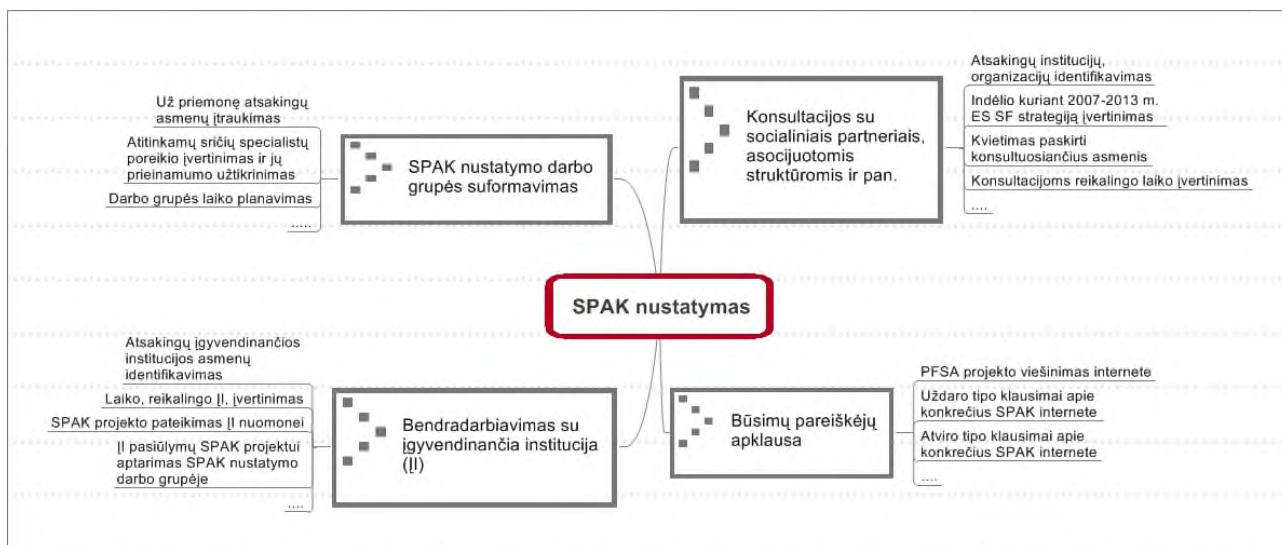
SPAK nustatymas

SPAK nustatymo darbo grupės suformavimas

Už priemonę atsakingų asmenų įtraukimas

Atitinkamų sričių specialistų poreikio įvertinimas ir jų prieinamumo užtikrinimas

Darbo grupės laiko planavimas

....

Konsultacijos su socialiniais partneriais, asocijuotomis struktūromis ir pan.

Atsakingų institucijų, organizacijų identifikavimas

Indėlio kuriant 2007-2013 m. ES SF strategiją įvertinimas

Kvietimas paskirti konsultuosiančius asmenis

Konsultacijoms reikalingo laiko įvertinimas

....

Bendradarbiavimas su įgyvendinančia institucija (ĮI)

Atsakingų įgyvendinančios institucijos asmenų identifikavimas

Laiko, reikalingo ĮI, įvertinimas

SPAK projekto pateikimas ĮI nuomonei

ĮI pasiūlymų SPAK projektui aptarimas SPAK nustatymo darbo grupėje

....

Būsimų pareiškėjų apklausa

PFSA projekto viešinimas internete

Uždaro tipo klausimai apie konkrečius SPAK internete

Atviro tipo klausimai apie konkrečius SPAK internete

....